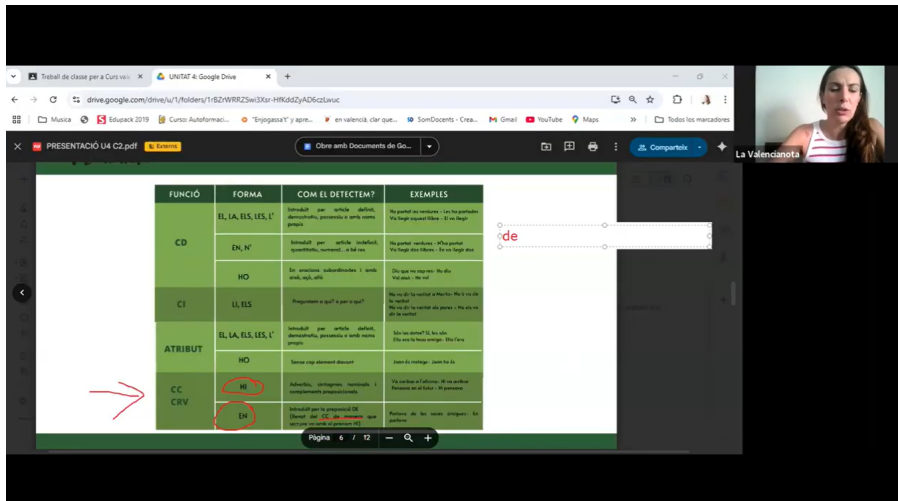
Treball de classe per a Curs va ×
UNITAT 4: Google Drive ×
drive.google.com/drive/u/1/folders/1rBZrWRRZSwi3Xsr-HfKddZyAD6czLwuc
Musica
Edupack 2019
Curs: Autoformaci...
"Enjogassa't" y apre...
en valencià, clar que...
SomDocents - Crea...
Gmail
YouTube
Maps
Todos los marcadores
PRESENTACIÓ U4 C2.pdf
Extern
Obre amb Documents de Go...
Comparteix
La Valencianota

| FUNCIÓ | FORMA | COM EL DETECTEM? | EXEMPLES |
|---|---|---|---|
| CD | EL, LA, ELS, LES, L' | Introduït per article definit, demostratiu, possessiu o amb nome propi | No portat les rentures - Les ha portades. Vol llegir aquest llibre - El vol llegir |
| | EN, N' | Introduït per article indefinit, quantitatiu, numeral... o bé res | Ha portat rentures - N'ha portat. Vol llegir dos llibres - En vol llegir dos |
| | HO | En oracions subordinades i amb això, açò, allò | Diu que no vindrà - Ho diu. Vol açò - Ho vol |
| CI | LI, ELS | Preguntem a qui? o per a qui? | No ho dit la veritat a Marta - No li ho dit la veritat. No ho dit la veritat als pares - No els ho dit la veritat |
| ATRIBUT | EL, LA, ELS, LES, L' | Introduït per article definit, demostratiu, possessiu o amb nome propi | Són les dutxes? Sí, les són. Ella era la meua amiga - Ella l'era |
| | HO | Sense cap element davant | Joan és malalt - Joan ho és |
| CC CRV | HI | Adverbis, sintagmes nominals i complements preposicionals | Vo anirem a l'oficina - Hi va anirem. Pensava en el futur - Hi pensava |
| | EN | Introduït per la preposició DE (Recort del CC de manera que sols per va amb el pronom HI) | Parlava de les seues amigues - En parlava |

de
Pàgina 6 / 12